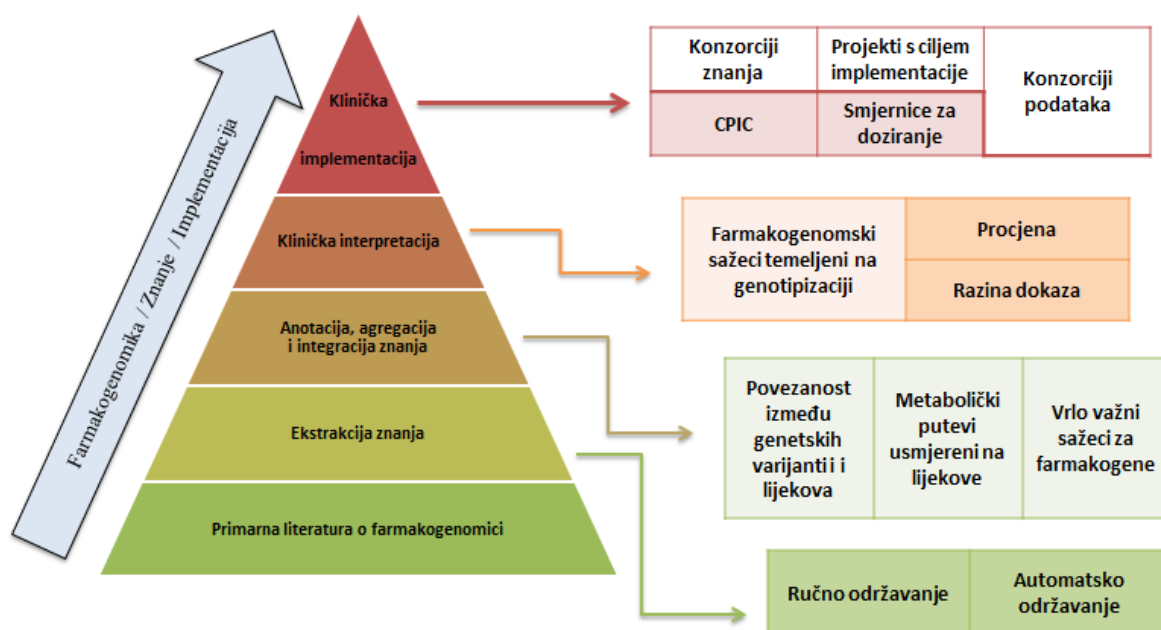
Farmakogenomika / Znanje / Implementacija

Klinička implementacija

Klinička interpretacija

Anotacija, agregacija i integracija znanja

Ekstrakcija znanja

Primarna literatura o farmakogenomici

| Konzorciji znanja | Projekti s ciljem implementacije | Konzorciji podataka |
|---|---|---|
| CPIC | Smjernice za doziranje | |

| Farmakogenomski sažeci temeljeni na genotipizaciji | Procjena |
|---|---|
| | Razina dokaza |

| Povezanost između genetskih varijanti i i lijekova | Metabolički putevi usmjereni na lijekove | Vrlo važni sažeci za farmakogene |
|---|---|---|

| Ručno održavanje | Automatsko održavanje |
|---|---|